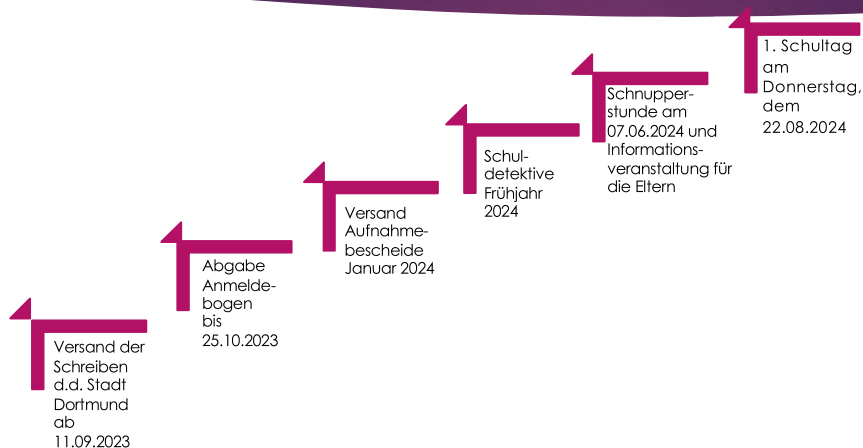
Versand der Schreiben d.d. Stadt Dortmund ab 11.09.2023

Abgabe Anmeldebogen bis 25.10.2023

Versand Aufnahmebescheide Januar 2024

Schuldetektive Frühjahr 2024

Schnupperstunde am 07.06.2024 und Informationsveranstaltung für die Eltern

1. Schultag am Donnerstag, dem 22.08.2024